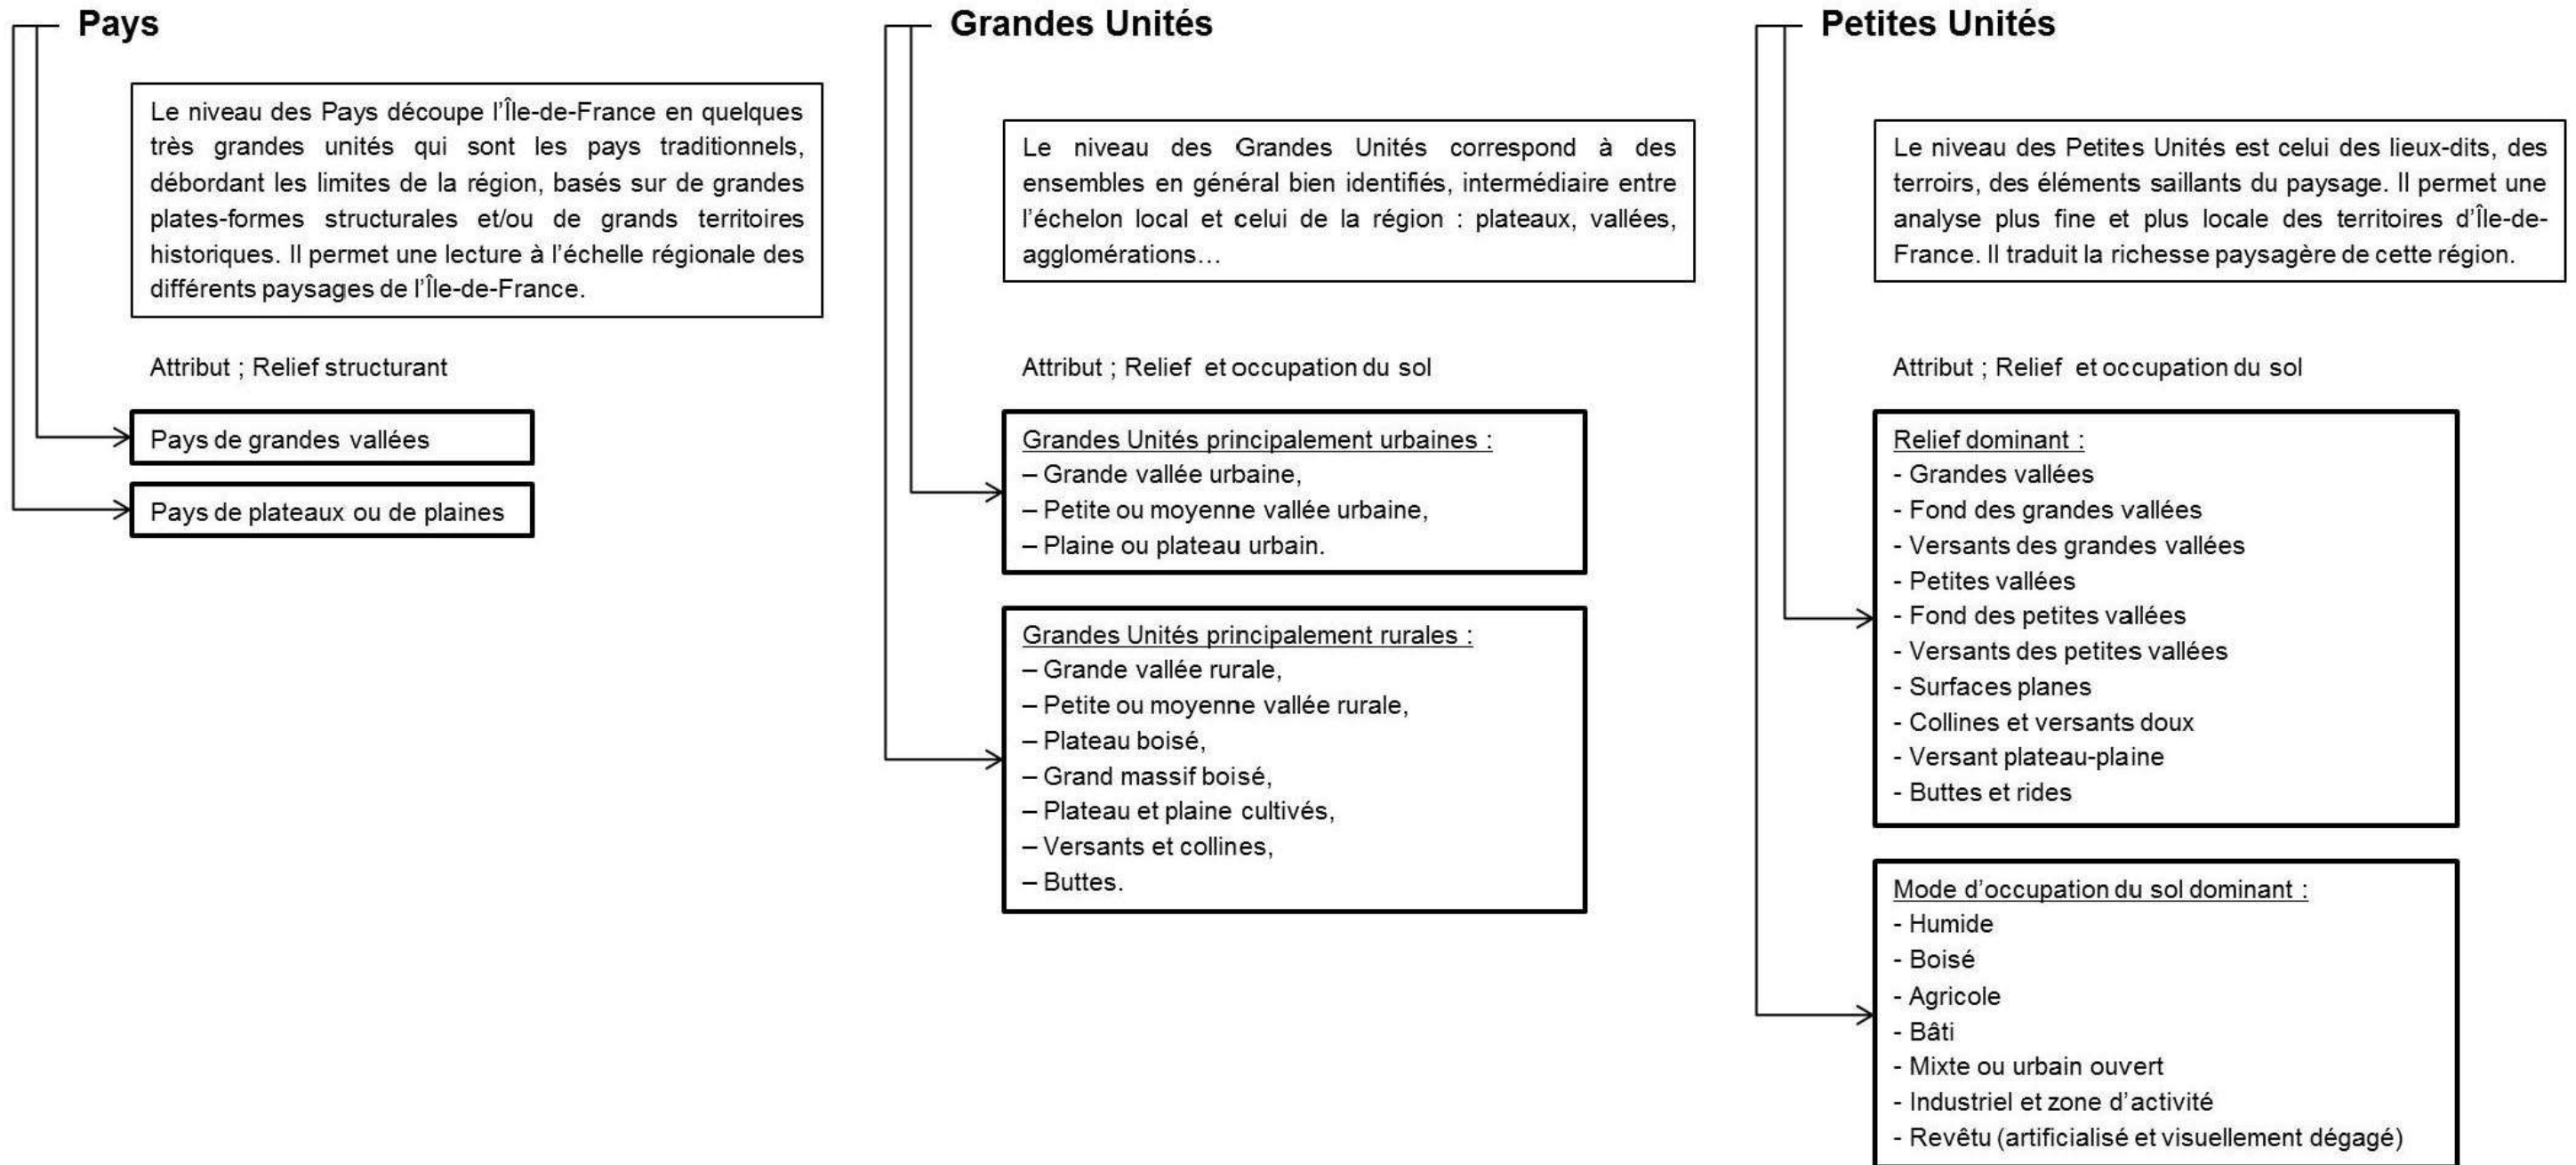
Pays

Le niveau des Pays découpe l'Île-de-France en quelques très grandes unités qui sont les pays traditionnels, débordant les limites de la région, basés sur de grandes plates-formes structurales et/ou de grands territoires historiques. Il permet une lecture à l'échelle régionale des différents paysages de l'Île-de-France.

Attribut ; Relief structurant

Pays de grandes vallées

Pays de plateaux ou de plaines

Grandes Unités

Le niveau des Grandes Unités correspond à des ensembles en général bien identifiés, intermédiaire entre l'échelon local et celui de la région : plateaux, vallées, agglomérations…

Attribut ; Relief et occupation du sol

Grandes Unités principalement urbaines :
– Grande vallée urbaine,
– Petite ou moyenne vallée urbaine,
– Plaine ou plateau urbain.

Grandes Unités principalement rurales :
– Grande vallée rurale,
– Petite ou moyenne vallée rurale,
– Plateau boisé,
– Grand massif boisé,
– Plateau et plaine cultivés,
– Versants et collines,
– Buttes.

Petites Unités

Le niveau des Petites Unités est celui des lieux-dits, des terroirs, des éléments saillants du paysage. Il permet une analyse plus fine et plus locale des territoires d'Île-de-France. Il traduit la richesse paysagère de cette région.

Attribut ; Relief et occupation du sol

Relief dominant :
- Grandes vallées
- Fond des grandes vallées
- Versants des grandes vallées
- Petites vallées
- Fond des petites vallées
- Versants des petites vallées
- Surfaces planes
- Collines et versants doux
- Versant plateau-plaine
- Buttes et rides

Mode d'occupation du sol dominant :
- Humide
- Boisé
- Agricole
- Bâti
- Mixte ou urbain ouvert
- Industriel et zone d'activité
- Revêtu (artificialisé et visuellement dégagé)